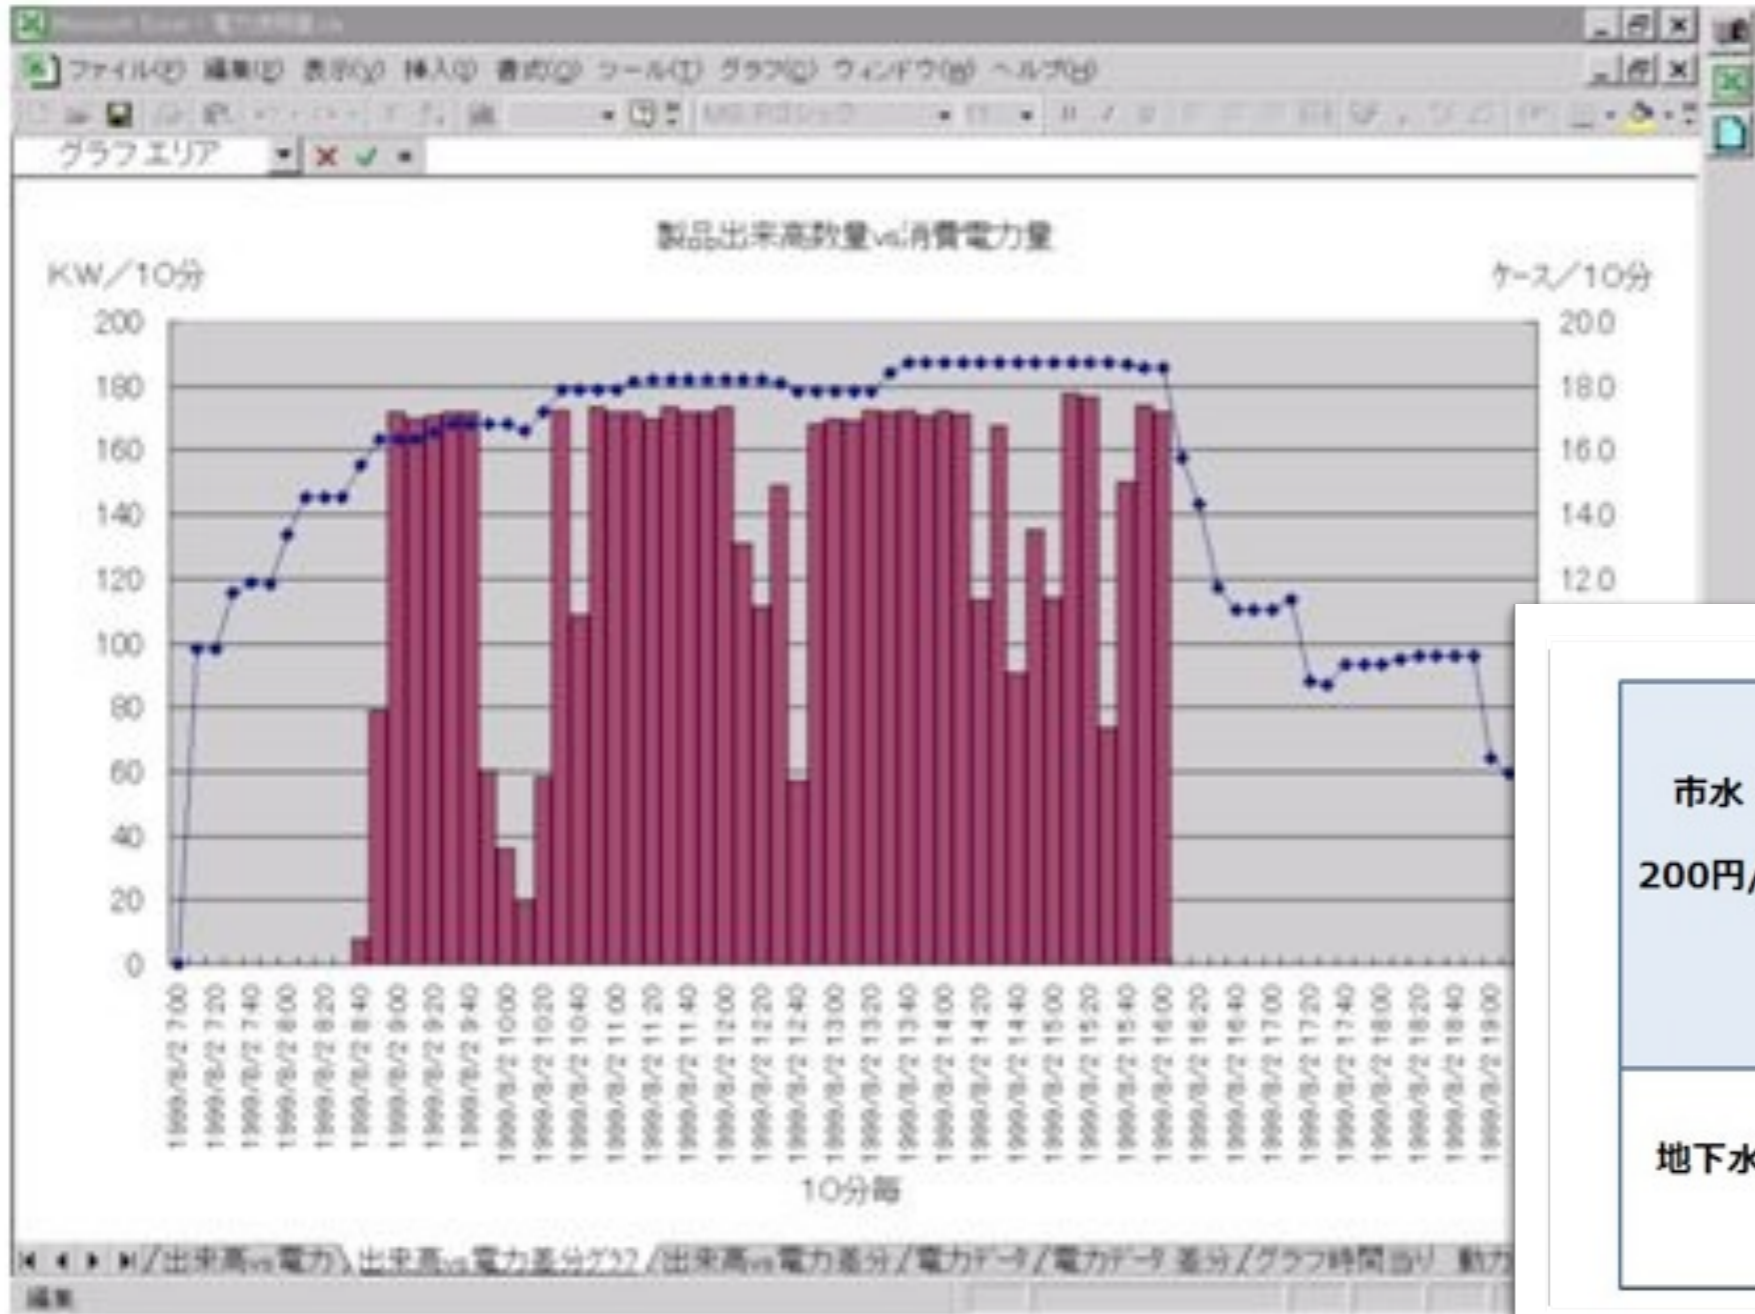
ファイル(F) 編集(E) 表示(V) 挿入(I) 書式(O) ツール(T) グラフ(C) ウィンドウ(W) ヘルプ(H)

グラフエリア

製品出来高数量vs消費電力量

KW/10分

ケース/10分

200
180
160
140
120
100
80
60
40
20
0

20.0
18.0
16.0
14.0
12.0

1999/8/2 7:00
1999/8/2 7:20
1999/8/2 7:40
1999/8/2 8:00
1999/8/2 8:20
1999/8/2 8:40
1999/8/2 9:00
1999/8/2 9:20
1999/8/2 9:40
1999/8/2 10:00
1999/8/2 10:20
1999/8/2 10:40
1999/8/2 11:00
1999/8/2 11:20
1999/8/2 11:40
1999/8/2 12:00
1999/8/2 12:20
1999/8/2 12:40
1999/8/2 13:00
1999/8/2 13:20
1999/8/2 13:40
1999/8/2 14:00
1999/8/2 14:20
1999/8/2 14:40
1999/8/2 15:00
1999/8/2 15:20
1999/8/2 15:40
1999/8/2 16:00
1999/8/2 16:20
1999/8/2 16:40
1999/8/2 17:00
1999/8/2 17:20
1999/8/2 17:40
1999/8/2 18:00
1999/8/2 18:20
1999/8/2 18:40
1999/8/2 19:00

10分毎

出来高vs電力 / 出来高vs電力差分グラフ / 出来高vs電力差分 / 電力データ / 電力データ 差分 / グラフ時間当り 動力

編集

市水

200円/

地下水